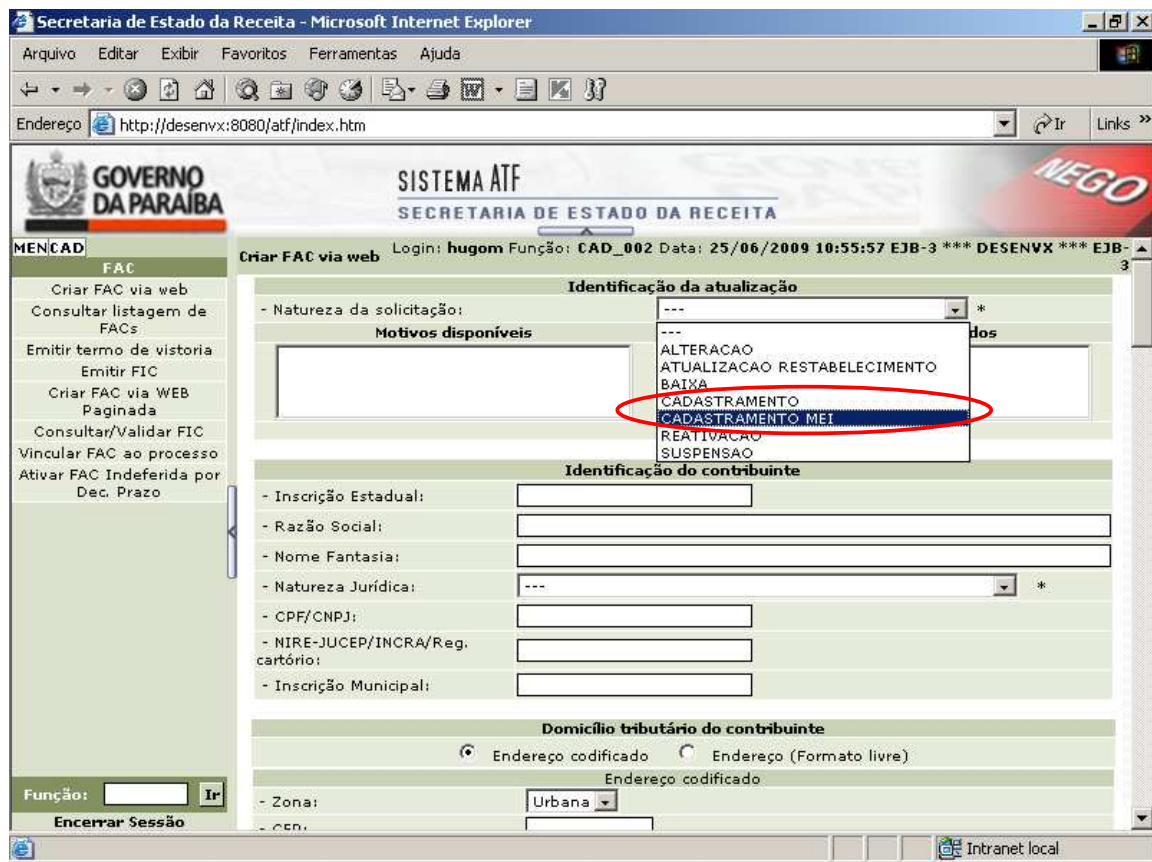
Secretaria de Estado da Receita - Microsoft Internet Explorer

Arquivo Editar Exibir Favoritos Ferramentas Ajuda

Endereço http://desenvx:8080/atf/index.htm

Ir Links »

GOVERNO DA PARAÍBA

SISTEMA ATF
SECRETARIA DE ESTADO DA RECEITA

NEGO

MEN CAD
FAC
Criar FAC via web
Consultar listagem de FACs
Emitir termo de vistoria
Emitir FIC
Criar FAC via WEB Paginada
Consultar/Validar FIC
Vincular FAC ao processo
Ativar FAC Indeferida por Dec. Prazo

Função: Ir
Encerrar Sessão

Criar FAC via web
Login: hugom Função: CAD_002 Data: 25/06/2009 10:55:57 EJB-3 *** DESENVX *** EJB-3

Identificação da atualização
- Natureza da solicitação: --- *
Motivos disponíveis
dos
---
ALTERACAO
ATUALIZACAO RESTABELECIMENTO
BAIXA
CADASTRAMENTO
CADASTRAMENTO MEI
REATIVACAO
SUSPENSAO

Identificação do contribuinte
- Inscrição Estadual:
- Razão Social:
- Nome Fantasia:
- Natureza Jurídica: --- *
- CPF/CNPJ:
- NIRE-JUCEP/INCRA/Reg. cartório:
- Inscrição Municipal:

Domicílio tributário do contribuinte
Endereço codificado Endereço (Formato livre)
Endereço codificado
- Zona: Urbana
- CEP:

Intranet local